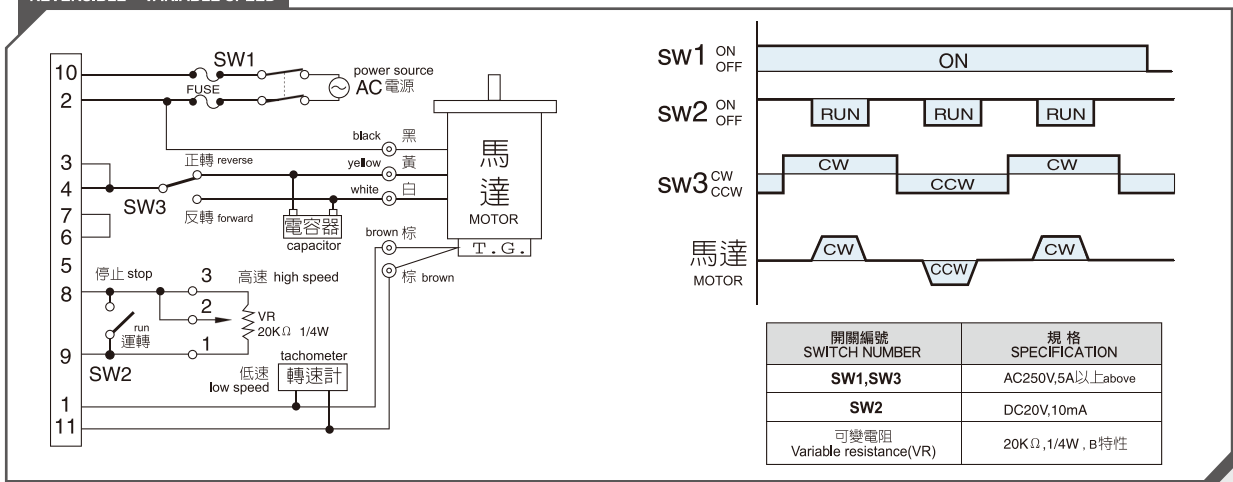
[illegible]

10
2
3
4
7
6
5
8
9
1
11

SW1
FUSE
power source
AC電源

black 黑
yellow 黃
white 白

正轉 reverse
SW3
反轉 forward
電容器
capacitor

馬
達
MOTOR

brown 棕
T. G.
棕 brown

停止 stop
3
高速 high speed
2
VR
20KΩ 1/4W
run
運轉
1
SW2
tachometer
低速
low speed
轉速計

sw1 ON OFF
ON
sw2 ON OFF
RUN
RUN
RUN
sw3 CW CCW
CW
CCW
CW
馬達
MOTOR
CW
CCW
CW

| 開關編號 SWITCH NUMBER | 規 格 SPECIFICATION |
|---|---|
| SW1,SW3 | AC250V,5A以上above |
| SW2 | DC20V,10mA |
| 可變電阻 Variable resistance(VR) | 20KΩ,1/4W , B特性 |